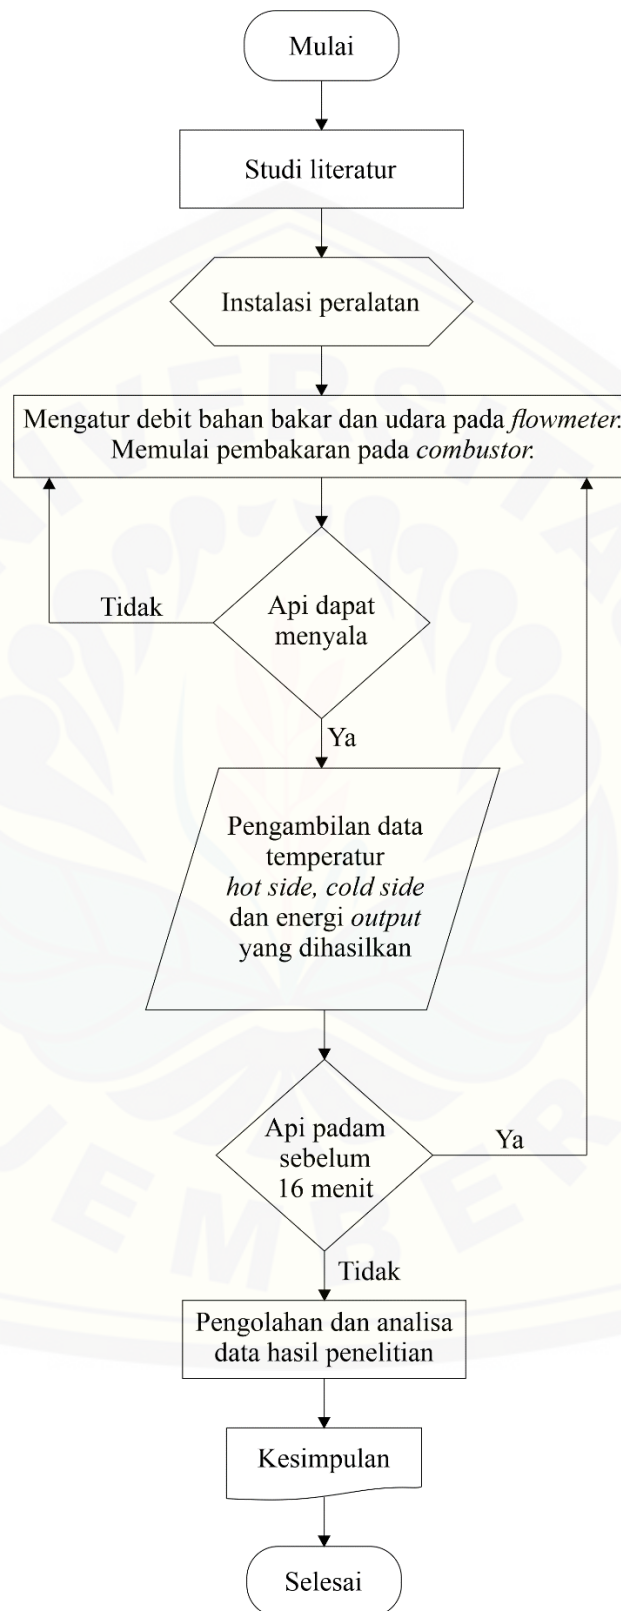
Mulai

Studi literatur

Instalasi peralatan

Mengatur debit bahan bakar dan udara pada flowmeter. Memulai pembakaran pada combustor.

Tidak

Api dapat menyala

Ya

Pengambilan data temperatur hot side, cold side dan energi output yang dihasilkan

Api padam sebelum 16 menit

Ya

Tidak

Pengolahan dan analisa data hasil penelitian

Kesimpulan

Selesai